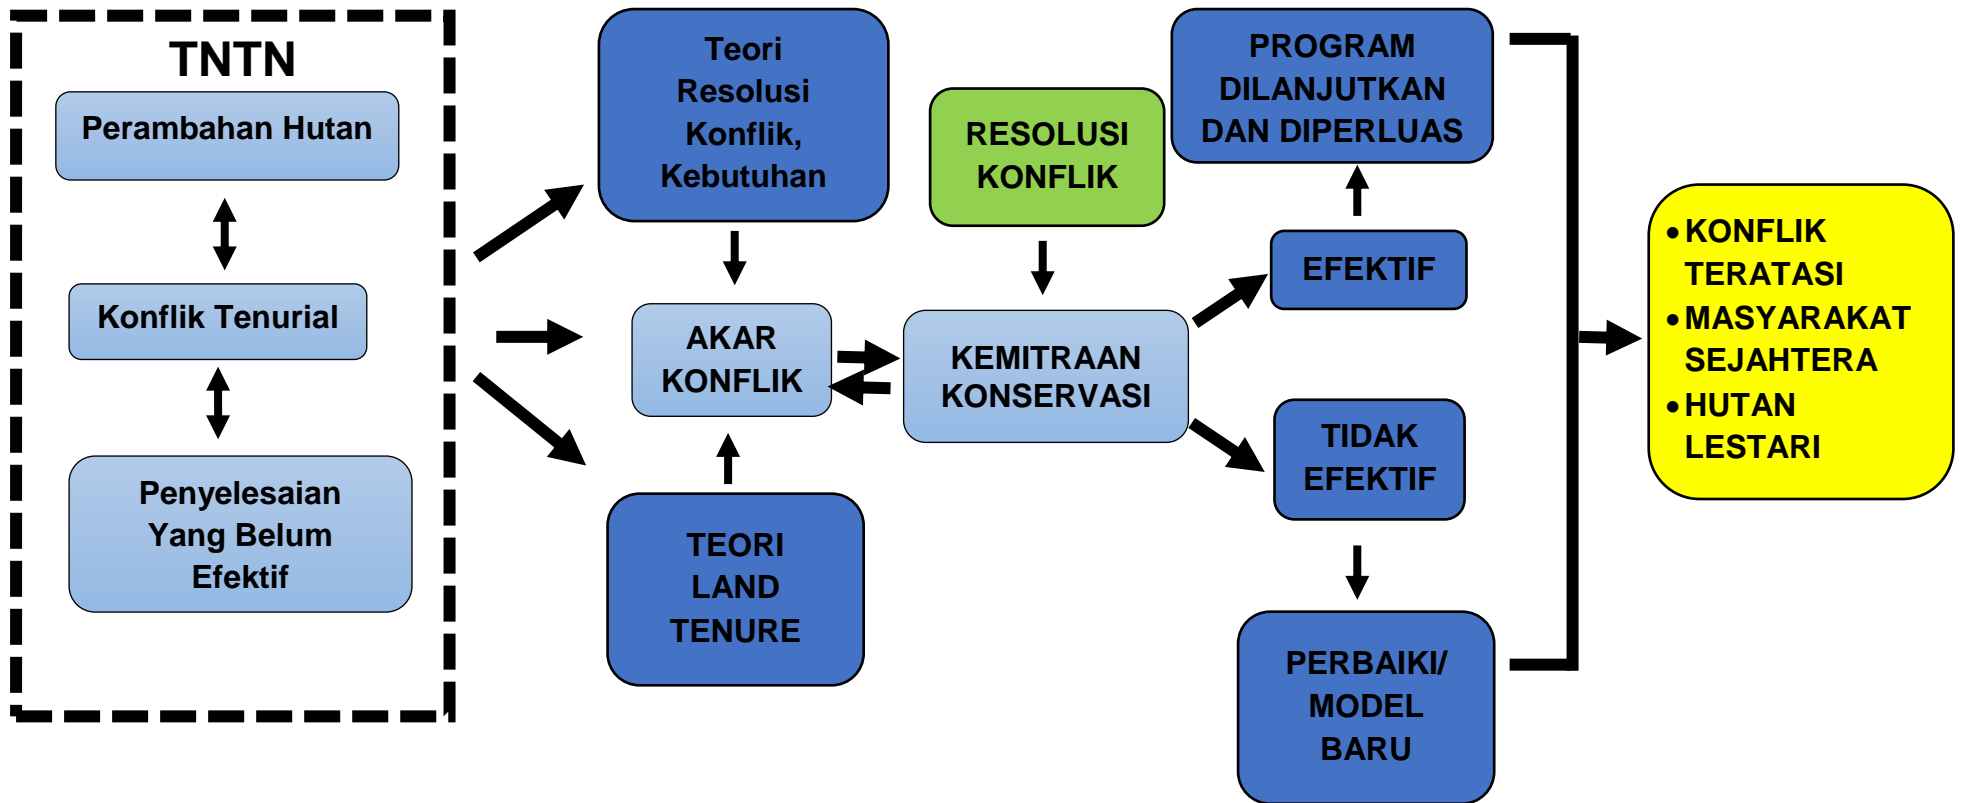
TNTN

Perambahan Hutan

Konflik Tenurial

Penyelesaian Yang Belum Efektif

Teori Resolusi Konflik, Kebutuhan

AKAR KONFLIK

TEORI LAND TENURE

RESOLUSI KONFLIK

KEMITRAAN KONSERVASI

PROGRAM DILANJUTKAN DAN DIPERLUAS

EFEKTIF

TIDAK EFEKTIF

PERBAIKI/ MODEL BARU

• KONFLIK TERATASI
• MASYARAKAT SEJAHTERA
• HUTAN LESTARI